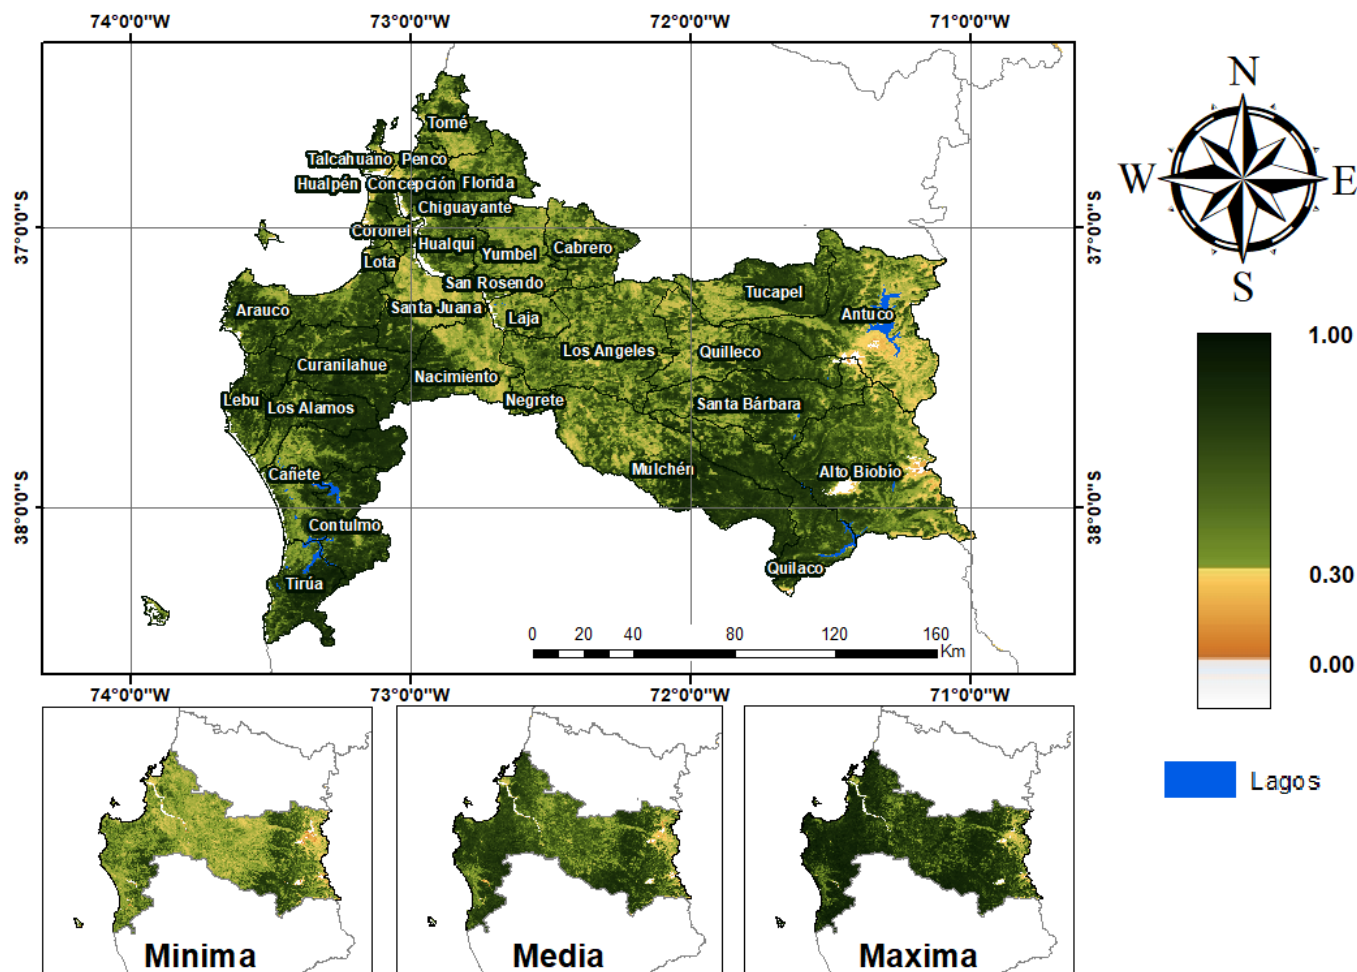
74°0'0"W 73°0'0"W 72°0'0"W 71°0'0"W

37°0'0"S

38°0'0"S

Tomé
Talcahuano Penco
Hualpén Concepción Florida
Chiguayante
Coronel
Hualqui
Yumbel
Cabrero
Lota
San Rosendo
Arauco
Santa Juana
Laja
Tucapel
Antuco
Los Angeles
Quilleco
Curanilahue
Nacimiento
Lebu
Los Alamos
Negrete
Santa Bárbara
Mulchén
Alto Biobío
Cañete
Contulmo
Quilaco
Tirúa

0 20 40 80 120 160 Km

N
W
E
S

1.00
0.30
0.00

Lagos

Minima

Media

Maxima